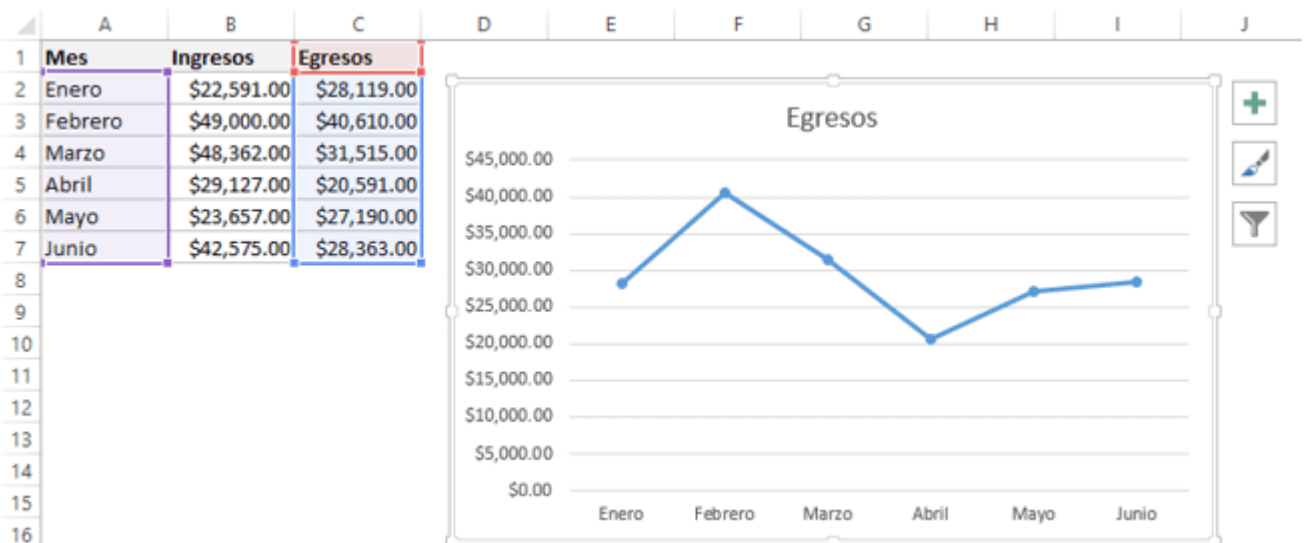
| | A | B | C | D | E | F | G | H | I | J |
|---|---|---|---|---|---|---|---|---|---|---|
| 1 | Mes | Ingresos | Egresos | | | | | | | |
| 2 | Enero | \$22,591.00 | \$28,119.00 | | | | | | | |
| 3 | Febrero | \$49,000.00 | \$40,610.00 | | | | | | | |
| 4 | Marzo | \$48,362.00 | \$31,515.00 | | | | | | | |
| 5 | Abril | \$29,127.00 | \$20,591.00 | | | | | | | |
| 6 | Mayo | \$23,657.00 | \$27,190.00 | | | | | | | |
| 7 | Junio | \$42,575.00 | \$28,363.00 | | | | | | | |
| 8 | | | | | | | | | | |
| 9 | | | | | | | | | | |
| 10 | | | | | | | | | | |
| 11 | | | | | | | | | | |
| 12 | | | | | | | | | | |
| 13 | | | | | | | | | | |
| 14 | | | | | | | | | | |
| 15 | | | | | | | | | | |
| 16 | | | | | | | | | | |

Egresos

\$45,000.00
\$40,000.00
\$35,000.00
\$30,000.00
\$25,000.00
\$20,000.00
\$15,000.00
\$10,000.00
\$5,000.00
\$0.00

Enero Febrero Marzo Abril Mayo Junio